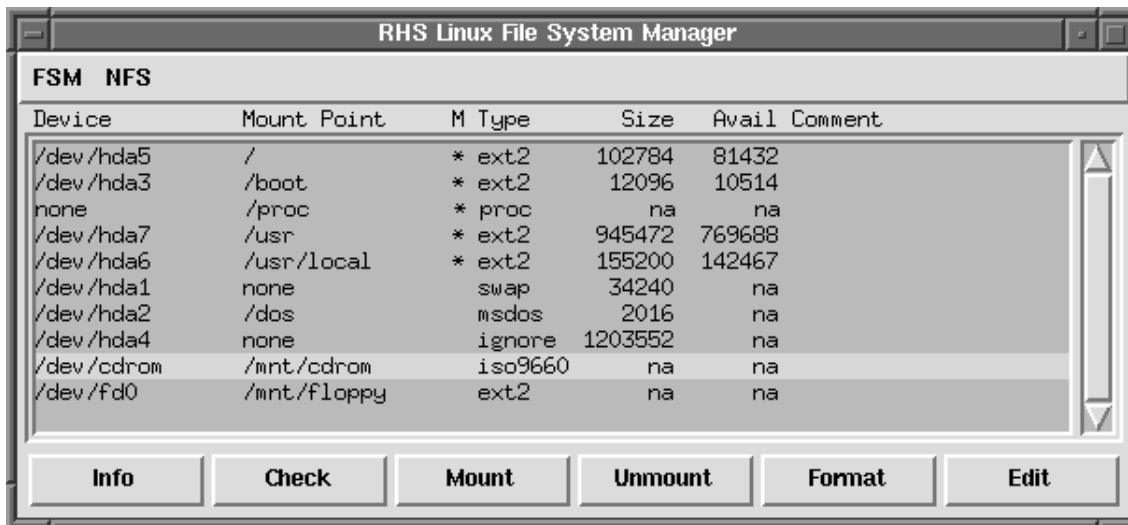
RHS Linux File System Manager

FSM NFS

| Device | Mount Point | M | Type | Size | Avail | Comment |
|---|---|---|---|---|---|---|
| /dev/hda5 | / | * | ext2 | 102784 | 81432 | |
| /dev/hda3 | /boot | * | ext2 | 12096 | 10514 | |
| none | /proc | * | proc | na | na | |
| /dev/hda7 | /usr | * | ext2 | 945472 | 769688 | |
| /dev/hda6 | /usr/local | * | ext2 | 155200 | 142467 | |
| /dev/hda1 | none | | swap | 34240 | na | |
| /dev/hda2 | /dos | | msdos | 2016 | na | |
| /dev/hda4 | none | | ignore | 1203552 | na | |
| /dev/cdrom | /mnt/cdrom | | iso9660 | na | na | |
| /dev/fd0 | /mnt/floppy | | ext2 | na | na | |

Info Check Mount Unmount Format Edit